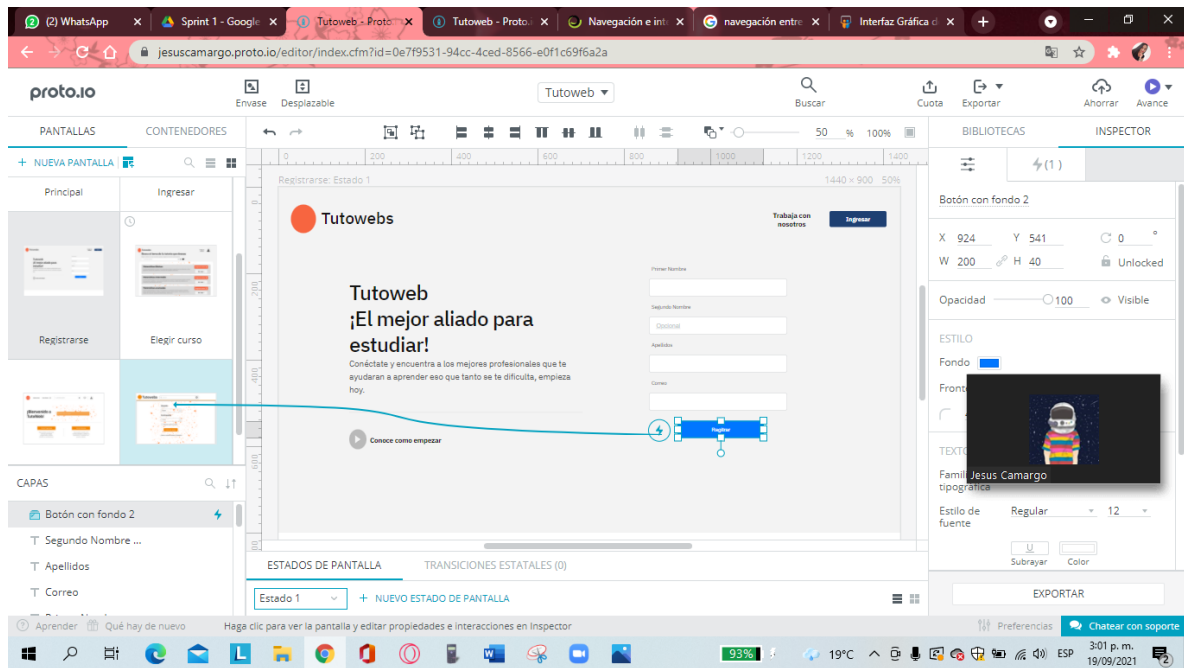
(2) WhatsApp | Sprint 1 - Google | Tutoweb - Proto | Tutoweb - Proto | Navegación e inte | navegación entre | Interfaz Gráfica d

jesuscamargo.proto.io/editor/index.cfm?id=0e7f9531-94cc-4ced-8566-e0f1c69f6a2a

proto.io
Envase
Desplazable
Tutoweb
Buscar
Cuota
Exportar
Ahorrar
Avance

PANTALLAS
CONTENEDORES
+ NUEVA PANTALLA
Principal
Ingresar
Registrarse
Elegir curso

50 % 100%
200 400 600 800 1000 1200 1400

Registrarse: Estado 1
1440 × 900 50%

Tutowebs
Trabaja con nosotros
Ingresar

Tutoweb
¡El mejor aliado para estudiar!
Conéctate y encuentra a los mejores profesionales que te ayudaran a aprender eso que tanto se te dificulta, empieza hoy.
Conoce como empezar

Primer Nombre
Segundo Nombre
Opcional
Apellidos
Correo
Registrar

CAPAS
Botón con fondo 2
Segundo Nombre ...
Apellidos
Correo

ESTADOS DE PANTALLA
TRANSICIONES ESTATALES (0)
Estado 1
+ NUEVO ESTADO DE PANTALLA

BIBLIOTECAS
INSPECTOR
(1)
Botón con fondo 2
X 924 Y 541 0 °
W 200 H 40 Unlocked
Opacidad 100 Visible
ESTILO
Fondo
Front
TEXTO
Famil
tipográfica
Jesus Camargo
Estilo de fuente
Regular
12
Subrayar
Color
EXPORTAR

Aprender
Qué hay de nuevo
Haga clic para ver la pantalla y editar propiedades e interacciones en Inspector
Preferencias
Chatear con soporte

93%
19°C
ESP
3:01 p. m.
19/09/2021
2